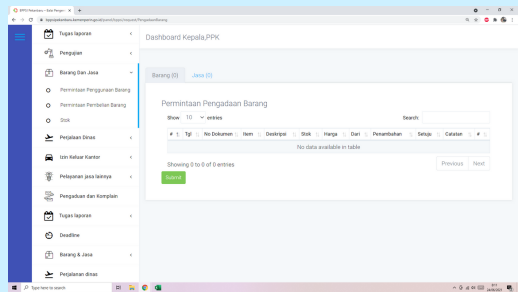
BPPJ Pelaksana :: Biaya Pengan ×   +

Tugas laporan
Pengujian
Barang Dan Jasa
Permintaan Penggunaan Barang
Permintaan Pembelian Barang
Stok
Perjalanan Dinas
Izin Keluar Kantor
Pelayanan jasa lainnya
Pengaduan dan Komplain
Tugas laporan
Deadline
Barang & Jasa
Perjalanan dinas

Dashboard Kepala,PPK

Barang (0)   Jasa (0)

Permintaan Pengadaan Barang

Show 10 entries   Search:

| # | Tgl | No Dokumen | Item | Deskripsi | Stok | Harga | Dari | Penambahan | Setuju | Catatan | # |
|---|---|---|---|---|---|---|---|---|---|---|---|
| No data available in table | | | | | | | | | | | |

Showing 0 to 0 of 0 entries   Previous   Next

Submit

Type here to search